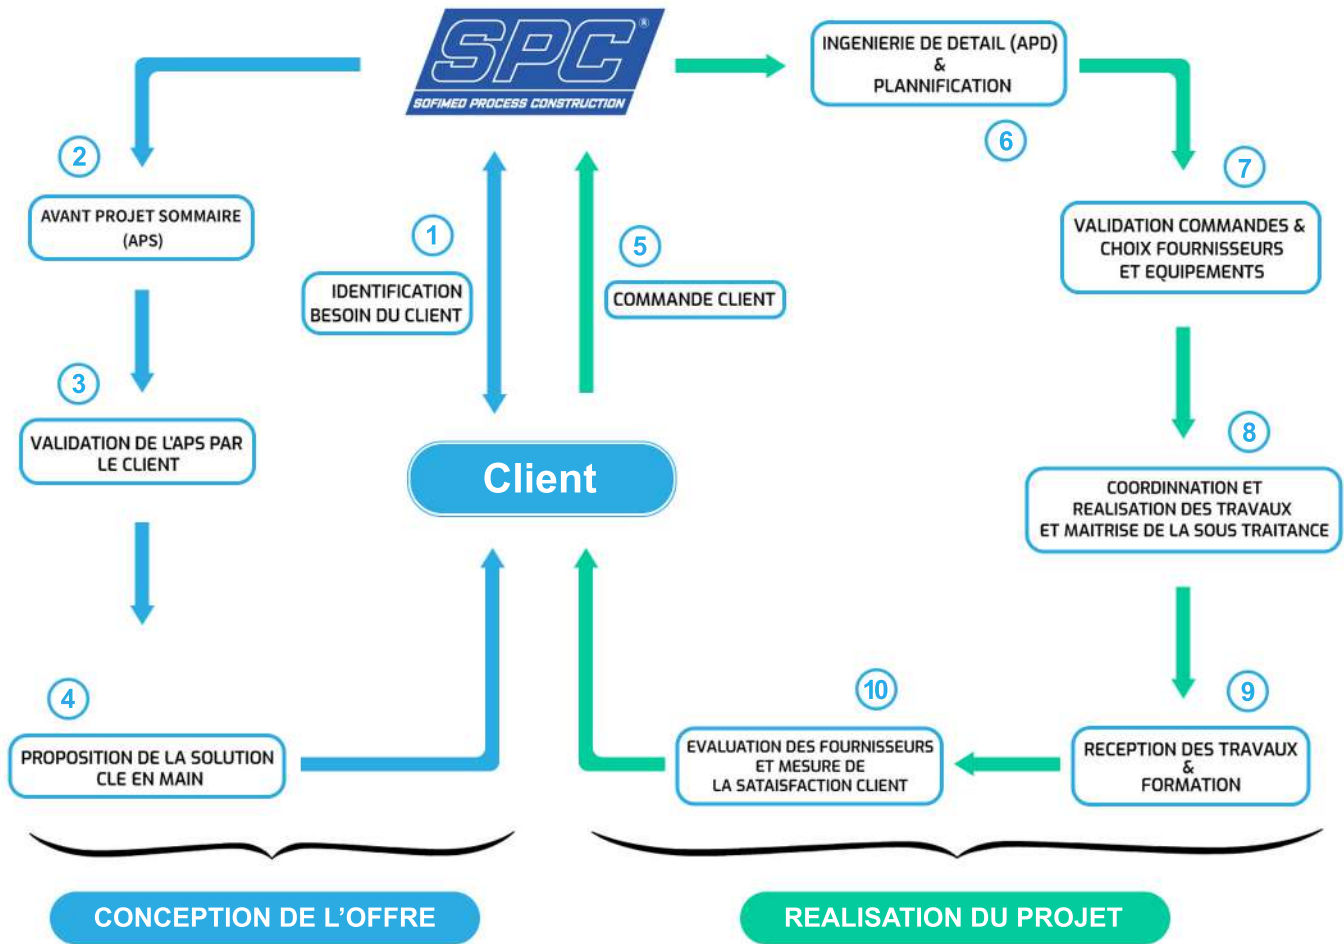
SPC®
SOFIMED PROCESS CONSTRUCTION

INGENIERIE DE DETAIL (APD)
&
PLANNIFICATION

6

7

VALIDATION COMMANDES & CHOIX FOURNISSEURS ET EQUIPEMENTS

2

AVANT PROJET SOMMAIRE (APS)

1

IDENTIFICATION BESOIN DU CLIENT

5

COMMANDE CLIENT

3

VALIDATION DE L'APS PAR LE CLIENT

Client

8

COORDINNATION ET REALISATION DES TRAVAUX ET MAITRISE DE LA SOUS TRAITANCE

4

PROPOSITION DE LA SOLUTION CLE EN MAIN

10

EVALUATION DES FOURNISSEURS ET MESURE DE LA SATAISFACTION CLIENT

9

RECEPTION DES TRAVAUX
&
FORMATION

CONCEPTION DE L'OFFRE

REALISATION DU PROJET